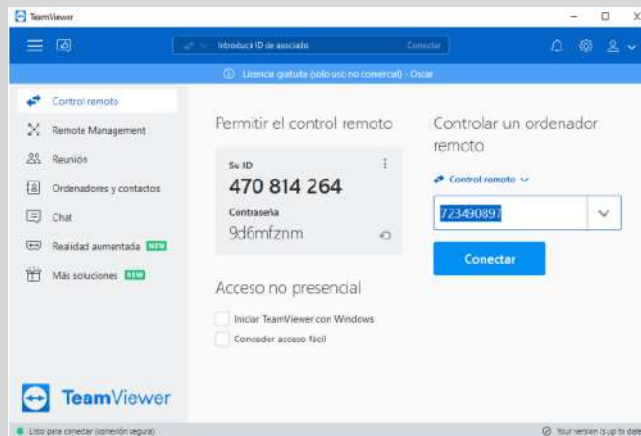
TeamViewer

Introducir ID de asociado
Conectar

Licencia gratuita (solo uso no comercial) - Oscar

Control remoto
Remote Management
Reunión
Ordenadores y contactos
Chat
Realidad aumentada NEW
Más soluciones NEW

Permitir el control remoto

Su ID
470 814 264
Contraseña
9d6mfznm

Acceso no presencial

Iniciar TeamViewer con Windows
Conceder acceso fácil

Controlar un ordenador remoto

Control remoto
723490897
Conectar

TeamViewer

Listo para conectar (conexión segura)
Your version is up to date